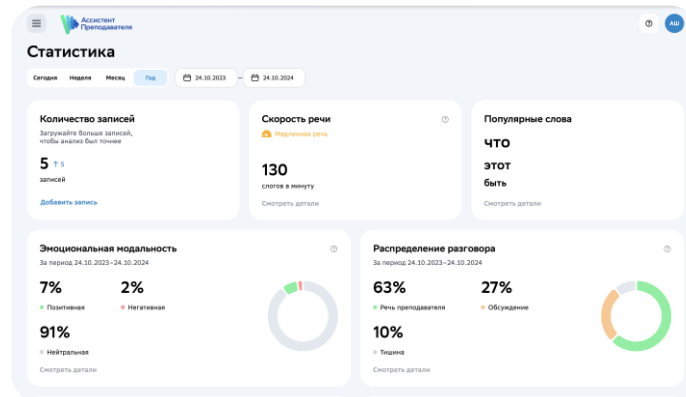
Ассистент Преподавателя

АШ

Статистика

Сегодня Неделя Месяц Год 24.10.2023 – 24.10.2024

Количество записей

Загружайте больше записей, чтобы анализ был точнее

5 ↑5

записей

Добавить запись

Скорость речи

Медленная речь

130

слогов в минуту

Смотреть детали

Популярные слова

что

этот

быть

Смотреть детали

Эмоциональная модальность

За период 24.10.2023–24.10.2024

7%

Позитивная

2%

Негативная

91%

Нейтральная

Смотреть детали

Распределение разговора

За период 24.10.2023–24.10.2024

63%

Речь преподавателя

27%

Обсуждение

10%

Тишина

Смотреть детали